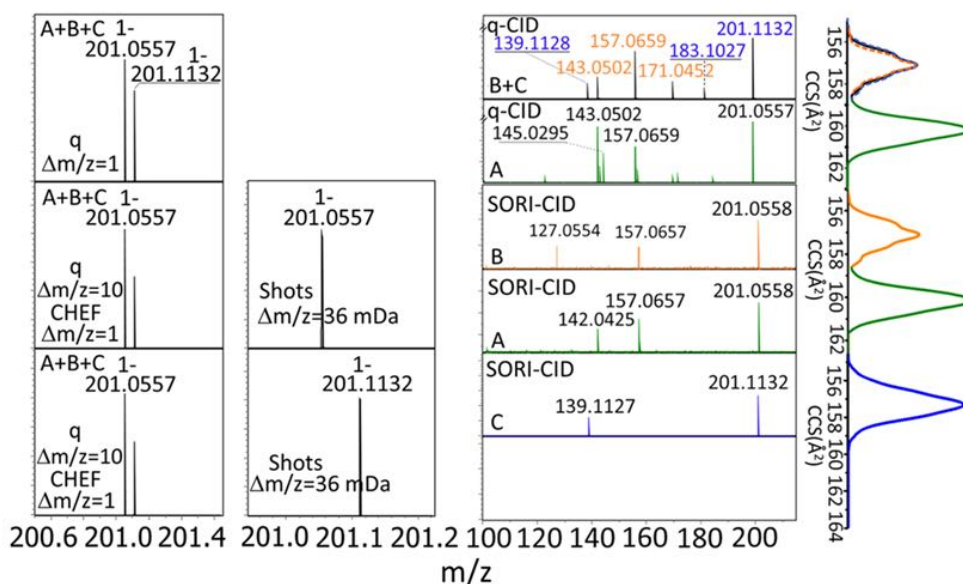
A+B+C 1-
201.0557
1-
201.1132
q
Δm/z=1

A+B+C 1-
201.0557
q
Δm/z=10
CHEF
Δm/z=1

A+B+C 1-
201.0557
q
Δm/z=10
CHEF
Δm/z=1

200.6 201.0 201.4

1-
201.0557
Shots
Δm/z=36 mDa

1-
201.1132
Shots
Δm/z=36 mDa

201.0 201.1 201.2

q-CID
139.1128
157.0659
183.1027
201.1132
143.0502
171.0452
B+C

q-CID
143.0502
201.0557
145.0295
157.0659
A

SORI-CID
201.0558
127.0554
157.0657
B

SORI-CID
157.0657
201.0558
142.0425
A

SORI-CID
201.1132
139.1127
C

100 120 140 160 180 200

m/z

156 158 160 162
CCS(Å$^2$)

156 158 160 162
CCS(Å$^2$)

156 158 160 162 164
CCS(Å$^2$)